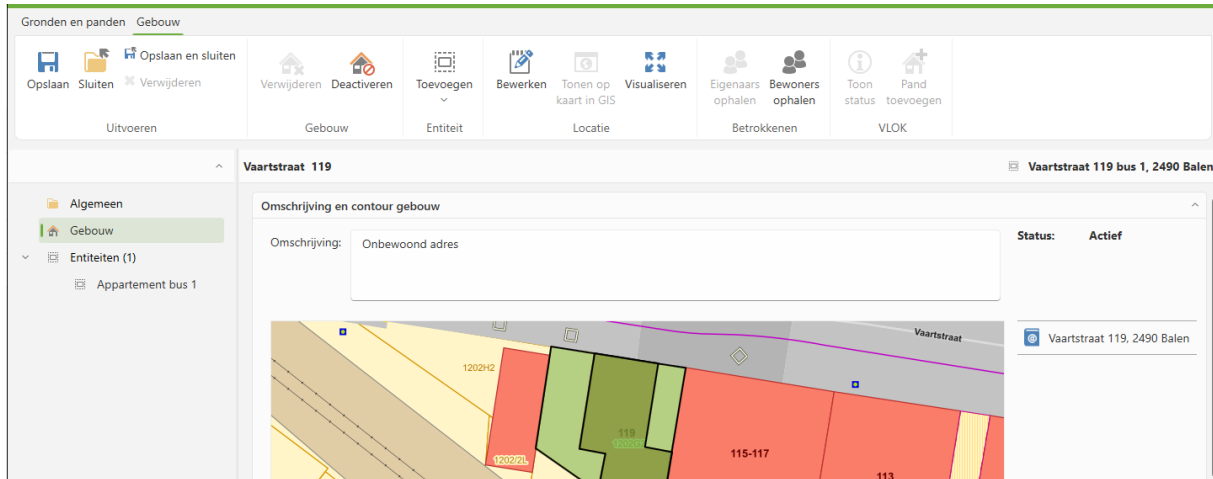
Gronden en panden Gebouw

Opslaan Sluiten Opslaan en sluiten Verwijderen
Uitvoeren

Verwijderen Deactiveren
Gebouw

Toevoegen
Entiteit

Bewerken Tonen op kaart in GIS Visualiseren
Locatie

Eigenaars ophalen Bewoners ophalen
Betrokkenen

Toon status Pand toevoegen
VLOK

Algemeen
Gebouw
Entiteiten (1)
Appartement bus 1

Vaartstraat 119

Vaartstraat 119 bus 1, 2490 Balen

Omschrijving en contour gebouw

Omschrijving: Onbewoond adres

Status: Actief

Vaartstraat 119, 2490 Balen

Vaartstraat
1202H2
1202/2L
119
1202G
115-117
113